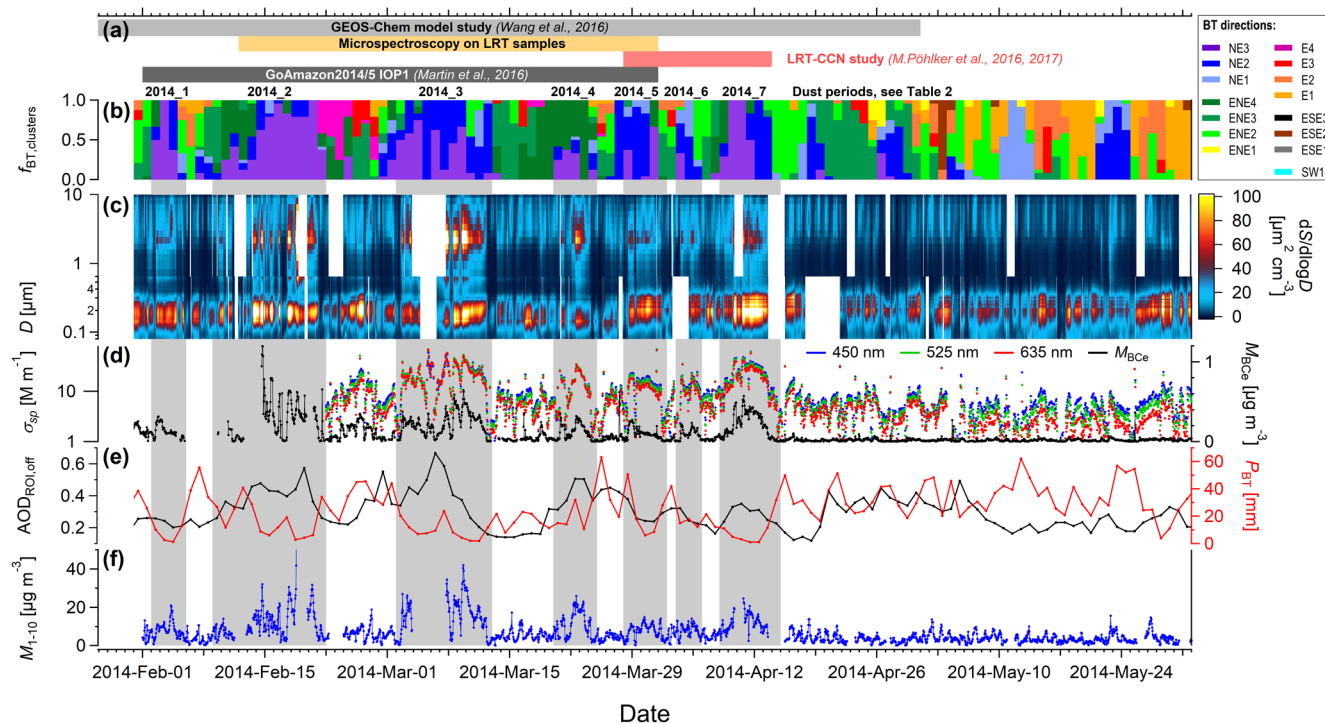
(a)
GEOS-Chem model study (Wang et al., 2016)
Microspectroscopy on LRT samples
LRT-CCN study (M.Pöhlker et al., 2016, 2017)
GoAmazon2014/5 IOP1 (Martin et al., 2016)
2014_1 2014_2 2014_3 2014_4 2014_5 2014_6 2014_7 Dust periods, see Table 2

BT directions:
NE3 NE2 NE1 ENE4 ENE3 ENE2 ENE1 E4 E3 E2 E1 ESE3 ESE2 ESE1 SW1

(b)
$f_{\mathrm{BT,clusters}}$
1.0 0.5 0.0

(c)
10 1 4 2 0.1
$D$ [µm]
dS/dlog$D$ [µm$^2$ cm$^{-3}$]
100 80 60 40 20 0

(d)
$\sigma_{sp}$ [M m$^{-1}$]
10 1
450 nm 525 nm 635 nm $M_{\mathrm{BCe}}$
$M_{\mathrm{BCe}}$ [µg m$^{-3}$]
1 0.5 0

(e)
AOD$_{\mathrm{ROI,off}}$
0.6 0.4 0.2
$P_{\mathrm{BT}}$ [mm]
60 40 20 0

(f)
$M_{1\text{-}10}$ [µg m$^{-3}$]
40 20 0

2014-Feb-01 2014-Feb-15 2014-Mar-01 2014-Mar-15 2014-Mar-29 2014-Apr-12 2014-Apr-26 2014-May-10 2014-May-24

Date